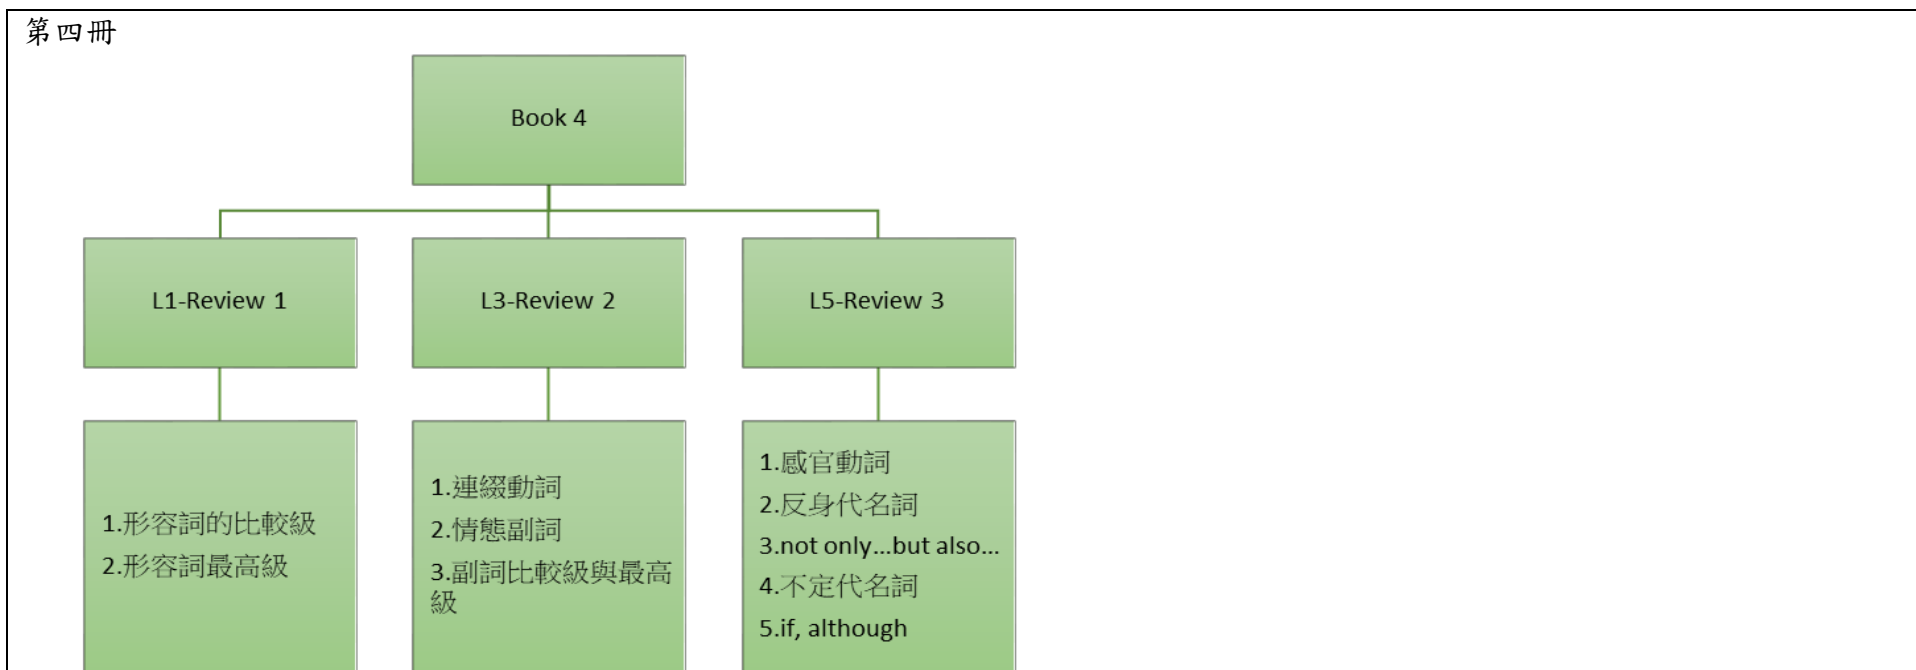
第四冊

Book 4

L1-Review 1

L3-Review 2

L5-Review 3

1.形容詞的比較級
2.形容詞最高級

1.連綴動詞
2.情態副詞
3.副詞比較級與最高級

1.感官動詞
2.反身代名詞
3.not only…but also…
4.不定代名詞
5.if, although